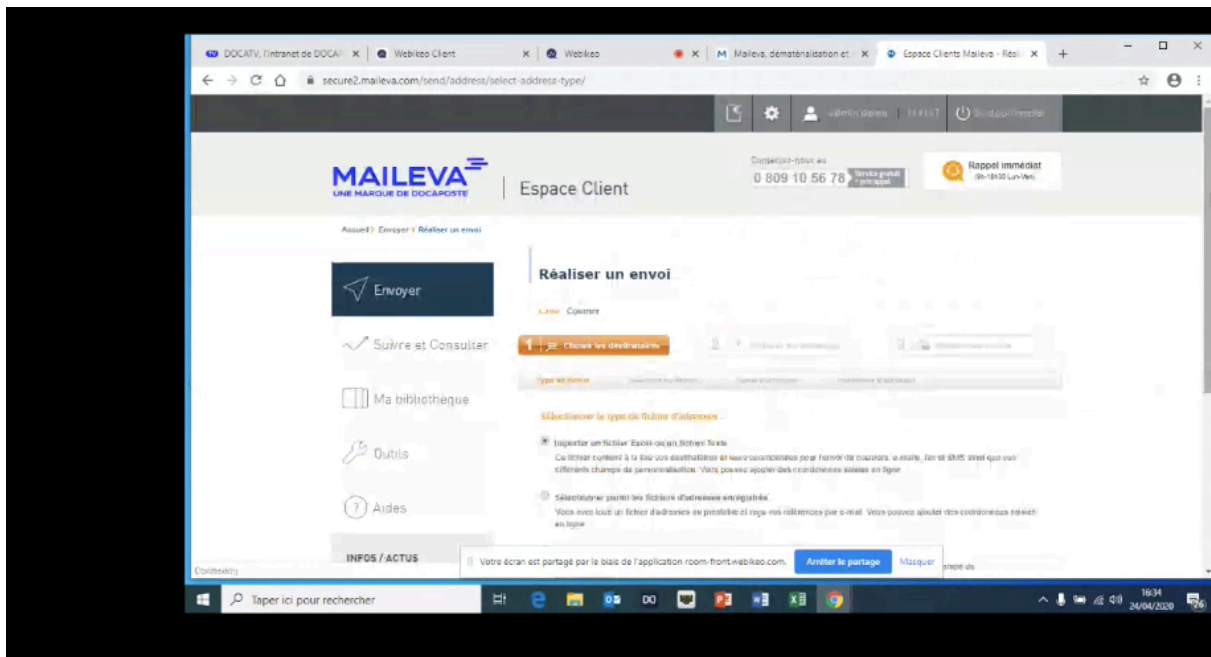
DOCATV, l'intranet de DOCAP × | Webikeo Client × | Webikeo × | M Maileva, dématérialisation et × | Espace Clients Maileva - Réal × | +

secure2.maileva.com/send/address/select-address-type/

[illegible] | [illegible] | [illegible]

MAILEVA
UNE MARQUE DE DOCAPOSTE

Espace Client

Contactez-nous au
0 809 10 56 78 Service gratuit + prix appel

Rappel immédiat
(9h-18h30 Lun-Ven)

Accueil > Envoyer > Réaliser un envoi

Envoyer

Suivre et Consulter

Ma bibliothèque

Outils

Aides

INFOS / ACTUS

Réaliser un envoi

Lase Courrier

1 Choisir les destinataires

2 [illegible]

3 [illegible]

Type de fichier | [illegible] | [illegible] | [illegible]

Sélectionner le type de fichier d'adresses

Importer un fichier Excel ou un fichier Texte
Ce fichier contient à la fois vos destinataires et leurs coordonnées pour l'envoi de courriers, e-mails, fax et SMS ainsi que vos différents champs de personnalisation. Vous pouvez ajouter des coordonnées saisies en ligne

Sélectionner parmi les fichiers d'adresses enregistrés
Vous avez fourni un fichier d'adresses au préalable et reçu vos références par e-mail. Vous pouvez ajouter des coordonnées saisies en ligne

Votre écran est partagé par le biais de l'application room-front.webikeo.com. Arrêter le partage Masquer

Connexion

Taper ici pour rechercher

16:34
24/04/2020